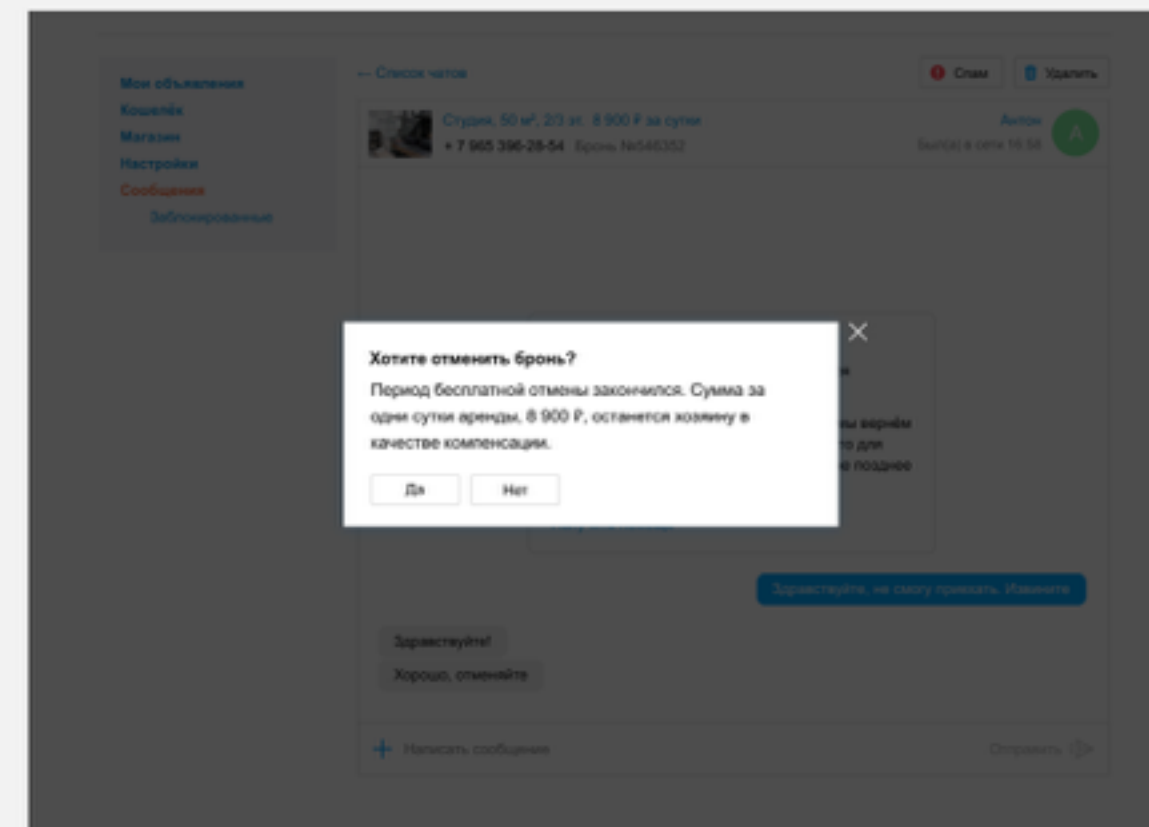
Мои объявления
Кошелёк
Магазин
Настройки
Сообщения
Заблокированные

← Список чатов

Спам
Удалить

Студия, 50 м², 2/3 эт. 8 900 ₽ за сутки
+ 7 965 396-28-54 Бронь №546352

Антон
Был(а) в сети 16:58

A

ы вернём
то для
е позднее

Хотите отменить бронь?

Период бесплатной отмены закончился. Сумма за одни сутки аренды, 8 900 ₽, останется хозяину в качестве компенсации.

Да
Нет

Здравствуйте, не смогу приехать. Извините

Здравствуйте!
Хорошо, отменяйте

Написать сообщение
Отправить